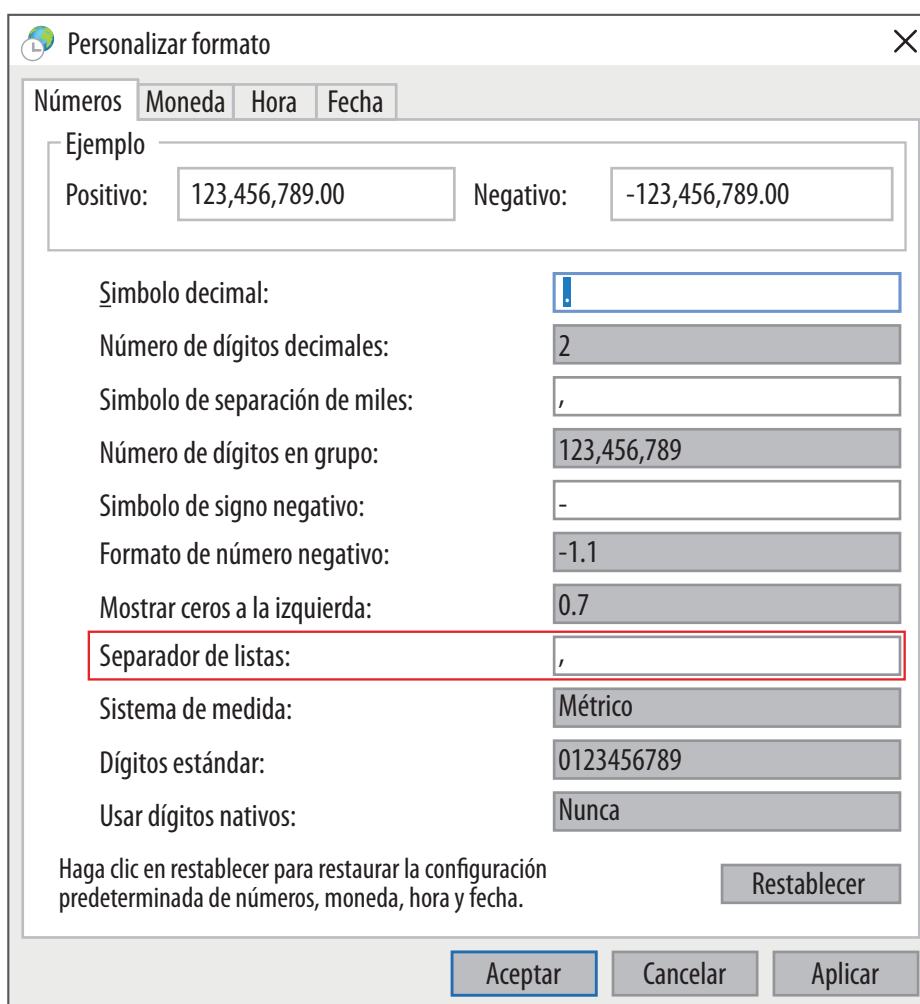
Personalizar formato

Números | Moneda | Hora | Fecha

Ejemplo

Positivo: 123,456,789.00 Negativo: -123,456,789.00

| | |
|---|---|
| Simbolo decimal: | . |
| Número de dígitos decimales: | 2 |
| Simbolo de separación de miles: | , |
| Número de dígitos en grupo: | 123,456,789 |
| Simbolo de signo negativo: | - |
| Formato de número negativo: | -1.1 |
| Mostrar ceros a la izquierda: | 0.7 |
| Separador de listas: | , |
| Sistema de medida: | Métrico |
| Dígitos estándar: | 0123456789 |
| Usar dígitos nativos: | Nunca |

Haga clic en restablecer para restaurar la configuración predeterminada de números, moneda, hora y fecha.

Restablecer

Aceptar Cancelar Aplicar